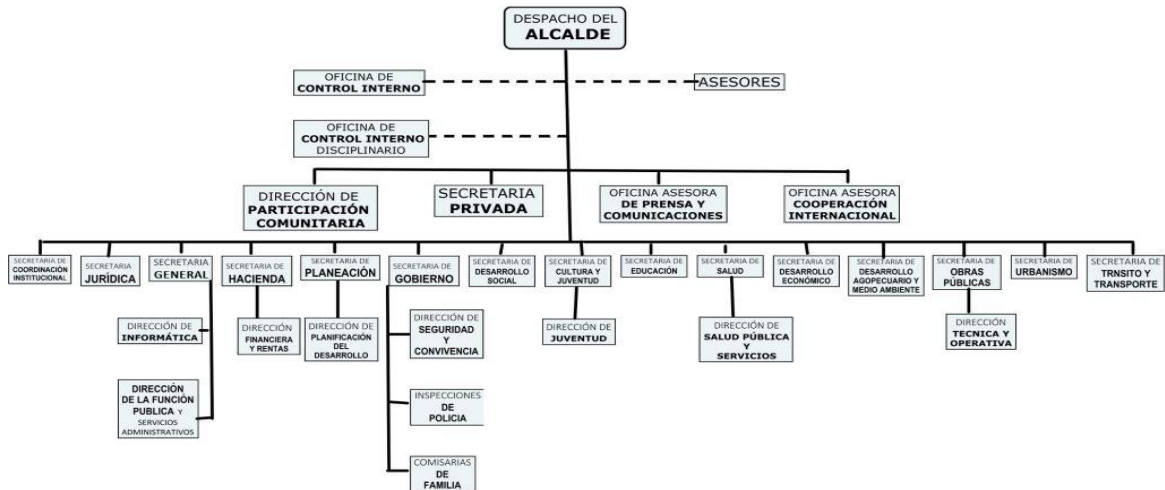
DESPACHO DEL
ALCALDE

OFICINA DE
CONTROL INTERNO

ASESORES

OFICINA DE
CONTROL INTERNO
DISCIPLINARIO

DIRECCIÓN DE
PARTICIPACIÓN COMUNITARIA

SECRETARIA
PRIVADA

OFICINA ASESORA
DE PRENSA Y COMUNICACIONES

OFICINA ASESORA
COOPERACIÓN INTERNACIONAL

SECRETARIA DE
COORDINACIÓN INSTITUCIONAL

SECRETARIA
JURÍDICA

SECRETARIA
GENERAL

SECRETARIA DE
HACIENDA

SECRETARIA DE
PLANEACIÓN

SECRETARIA DE
GOBIERNO

SECRETARIA DE
DESARROLLO SOCIAL

SECRETARIA DE
CULTURA Y JUVENTUD

SECRETARIA DE
EDUCACIÓN

SECRETARIA DE
SALUD

SECRETARIA DE
DESARROLLO ECONÓMICO

SECRETARIA DE
DESARROLLO AGOPECUARIO Y MEDIO AMBIENTE

SECRETARIA DE
OBRAS PÚBLICAS

SECRETARIA DE
URBANISMO

SECRETARIA DE
TRNSITO Y TRANSPORTE

DIRECCIÓN DE
INFORMÁTICA

DIRECCIÓN DE LA FUNCIÓN PUBLICA Y
SERVICIOS ADMINISTRATIVOS

DIRECCIÓN
FINANCIERA Y RENTAS

DIRECCIÓN DE
PLANIFICACIÓN DEL DESARROLLO

DIRECCIÓN DE
SEGURIDAD Y CONVIVENCIA

INSPECCIONES
DE POLICIA

COMISARIAS
DE FAMILIA

DIRECCIÓN DE
JUVENTUD

DIRECCIÓN DE
SALUD PÚBLICA Y SERVICIOS

DIRECCIÓN
TECNICA Y OPERATIVA